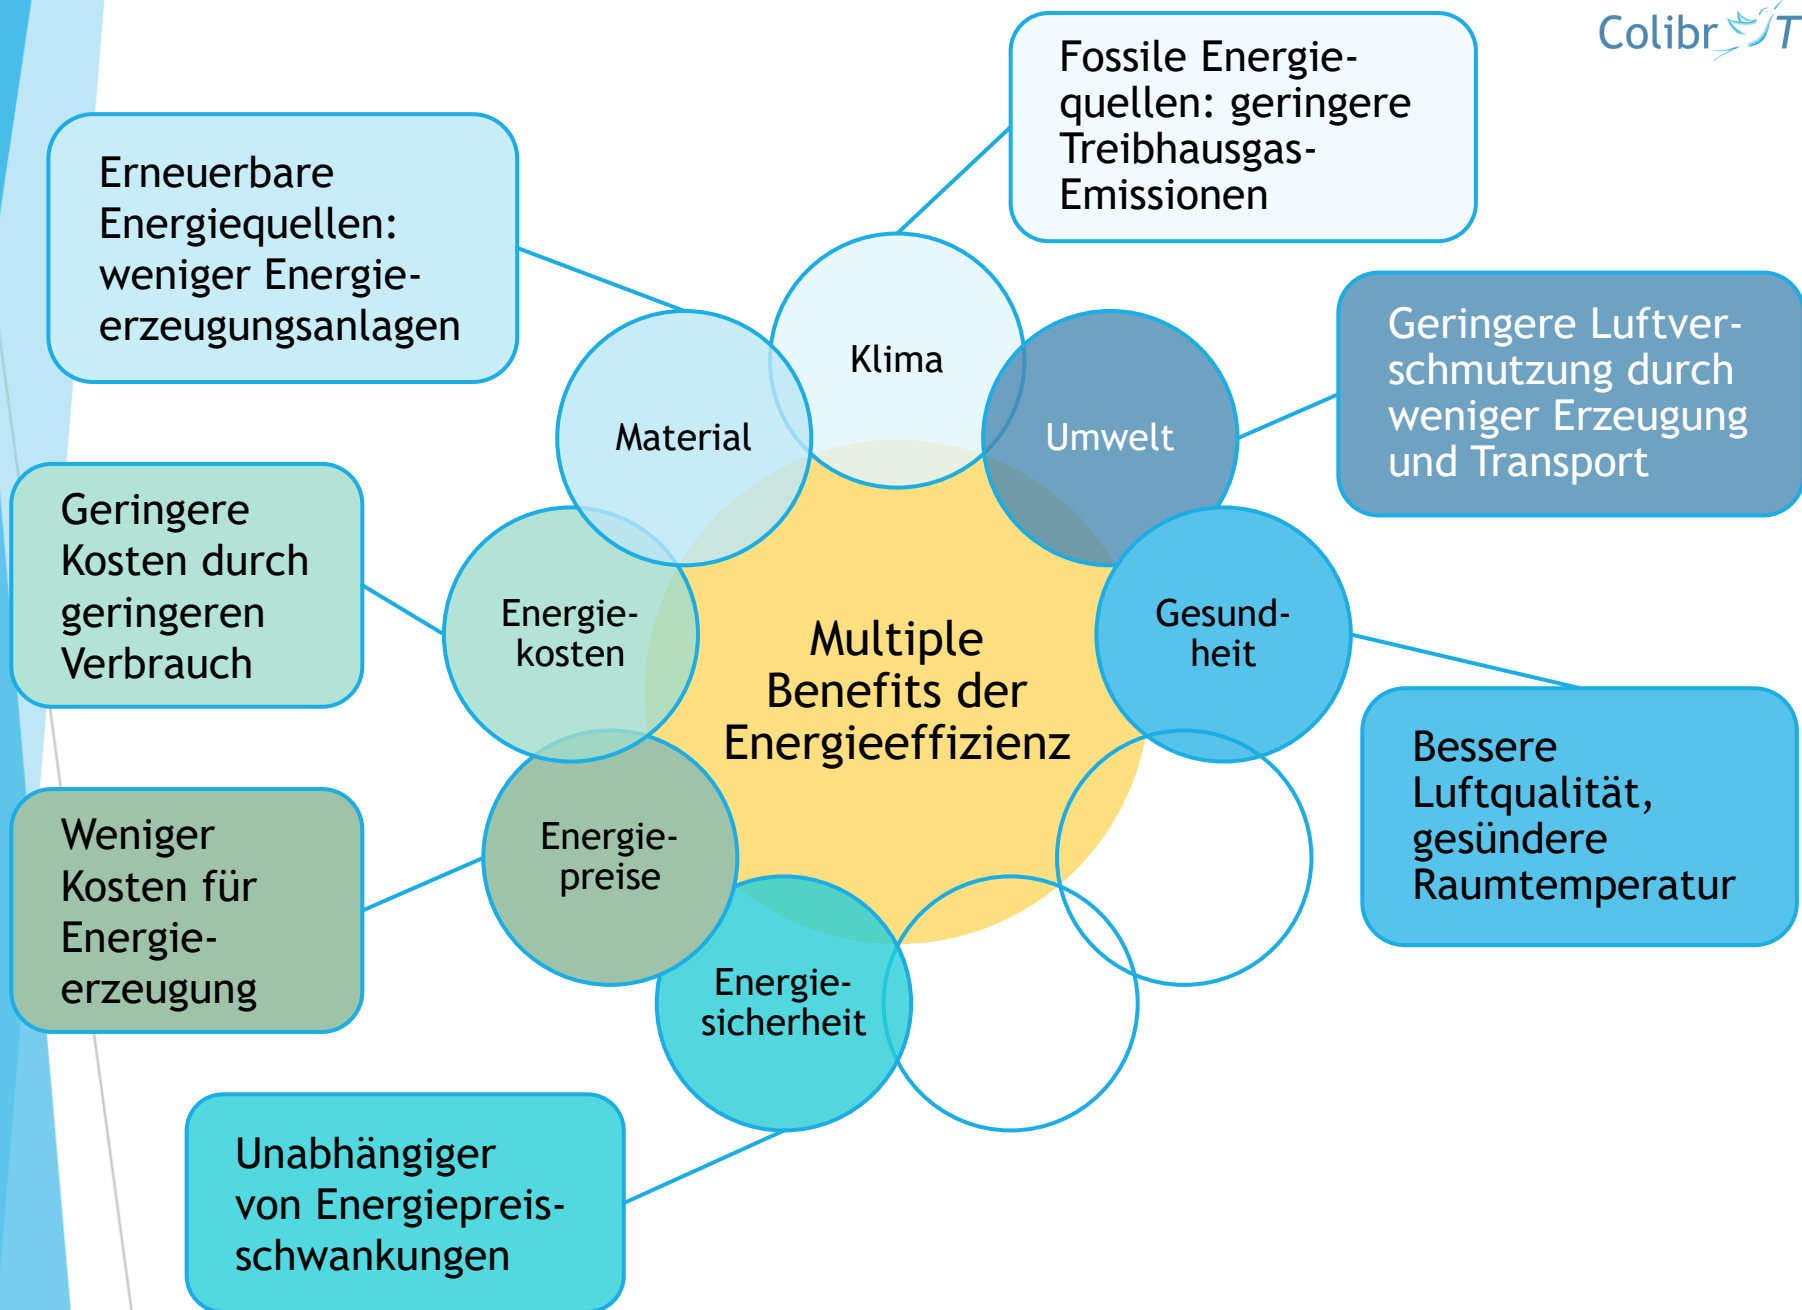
ColibrIT

Erneuerbare Energiequellen: weniger Energieerzeugungsanlagen

Fossile Energiequellen: geringere Treibhausgas-Emissionen

Klima

Material

Umwelt

Geringere Luftverschmutzung durch weniger Erzeugung und Transport

Geringere Kosten durch geringeren Verbrauch

Energiekosten

Multiple Benefits der Energieeffizienz

Gesundheit

Bessere Luftqualität, gesündere Raumtemperatur

Weniger Kosten für Energieerzeugung

Energiepreise

Energiesicherheit

Unabhängiger von Energiepreisschwankungen